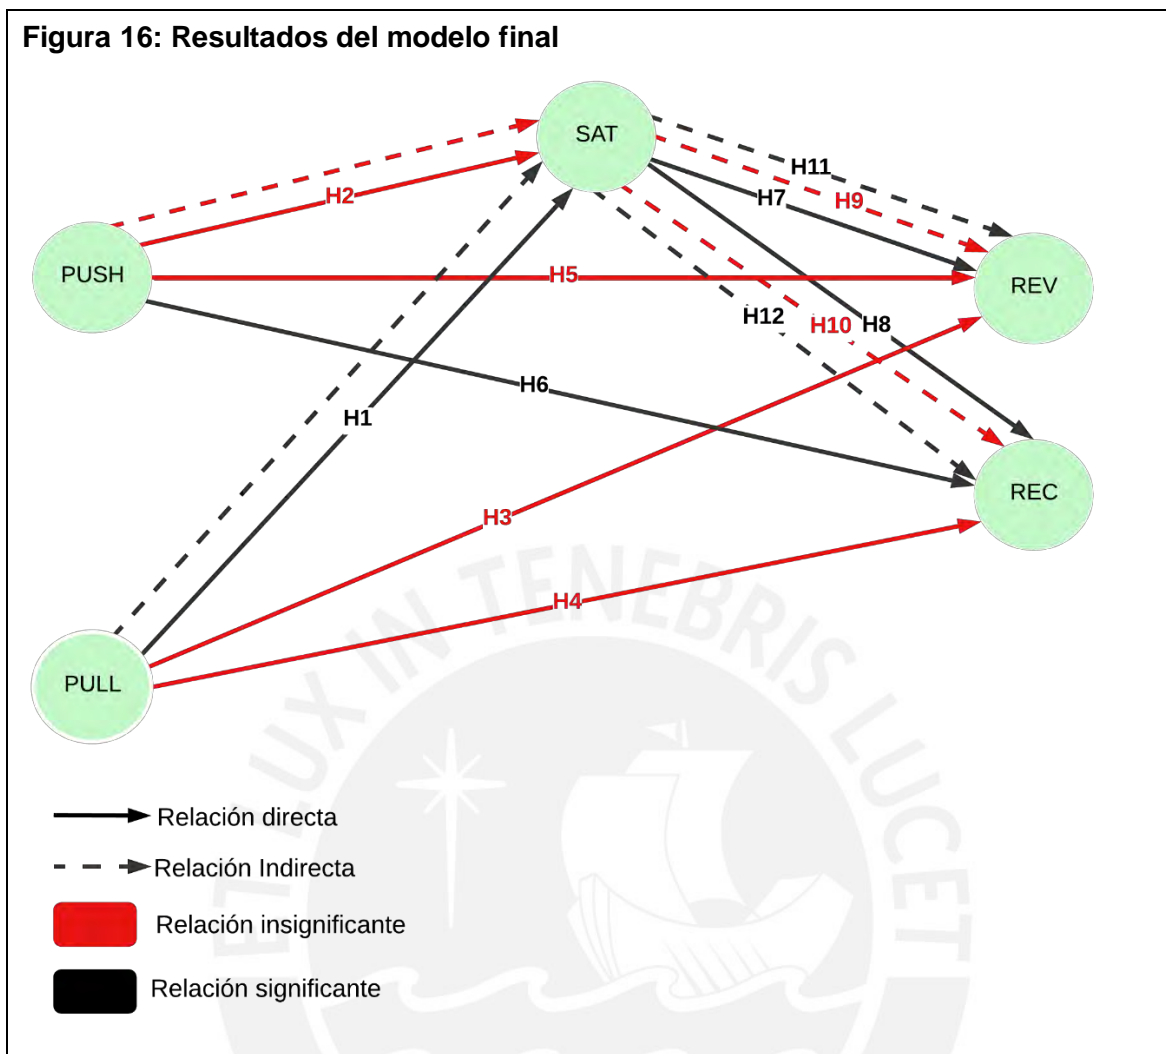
Figura 16: Resultados del modelo final

SAT

H11

H2

H7

H9

PUSH

H5

REV

H12

H10

H8

H6

H1

REC

H3

H4

PULL

Relación directa

Relación Indirecta

Relación insignificante

Relación significante

LUX IN TENEBRIS LUCET